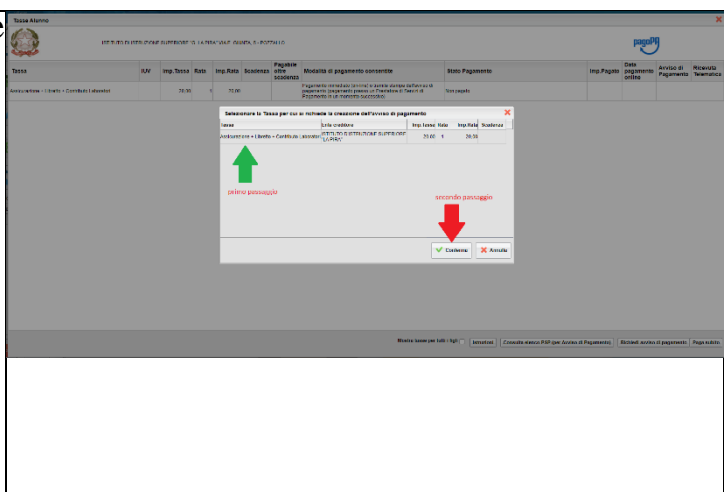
Tassa Alunno

ISTITUTO DI ISTRUZIONE SUPERIORE "G. LA PIRA" VIALE GUARDA, 5 - POZZALLO

pagoPA

| Tassa | IUV | Imp.Tassa | Rata | Imp.Rata | Scadenza | Pagabile oltre scadenza | Modalità di pagamento consentite | Stato Pagamento | Imp.Pagato | Data pagamento online | Avviso di Pagamento | Ricevuta Telematica |
|---|---|---|---|---|---|---|---|---|---|---|---|---|
| Assicurazione + Libretto + Contributo Laboratori | | 20,00 | 1 | 20,00 | | | Pagamento immediato (online) e avviso stampa dell'avviso di pagamento (pagamento presso un Prestatore di Servizi di Pagamento in un momento successivo) | Non pagato | | | | |

Selezionare la Tassa per cui si richiede la creazione dell'avviso di pagamento

| Tassa | Ente creditore | Imp.Tassa | Rata | Imp.Rata | Scadenza |
|---|---|---|---|---|---|
| Assicurazione + Libretto + Contributo Laboratori | ISTITUTO DI ISTRUZIONE SUPERIORE "LA PIRA" | 20,00 | 1 | 20,00 | |

primo passaggio

secondo passaggio

Conferma

Annulla

Mostra tasse per tutti i figli

Istruzioni

Consulta elenco PSP (per Avviso di Pagamento)

Richiedi avviso di pagamento

Paga subito